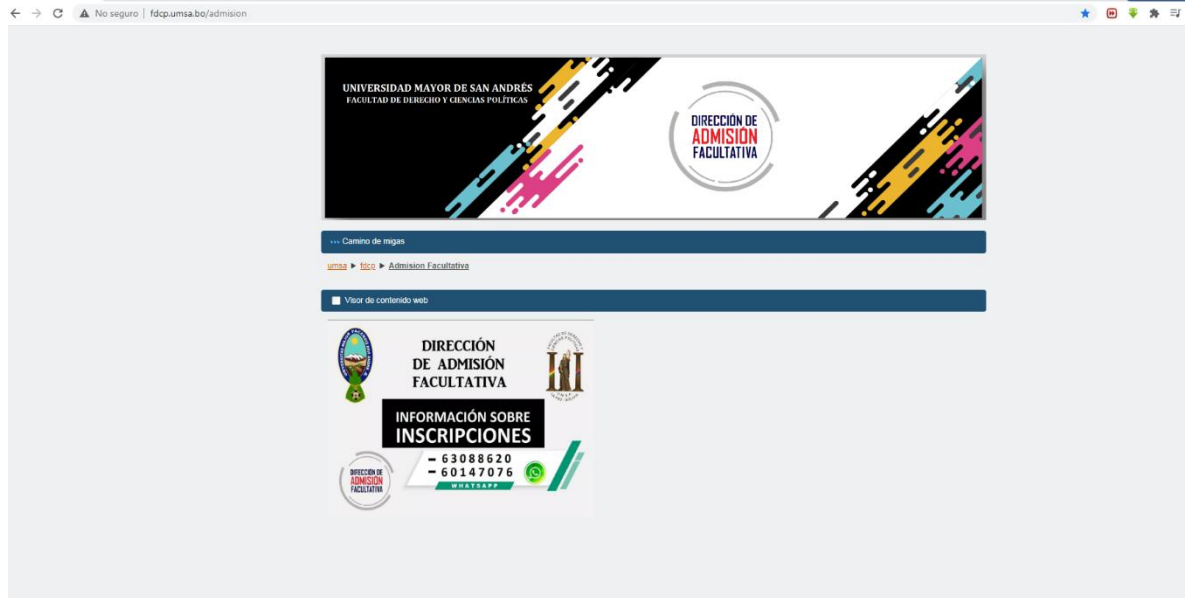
No seguro | fdcp.umsa.bo/admision

UNIVERSIDAD MAYOR DE SAN ANDRÉS
FACULTAD DE DERECHO Y CIENCIAS POLÍTICAS

DIRECCIÓN DE ADMISIÓN FACULTATIVA

Camino de migas

umsa ▶ fdcp ▶ Admision Facultativa

Visor de contenido web

DIRECCIÓN DE ADMISIÓN FACULTATIVA

INFORMACIÓN SOBRE INSCRIPCIONES

- 63088620
- 60147076

WHATSAPP

DIRECCIÓN DE ADMISIÓN FACULTATIVA